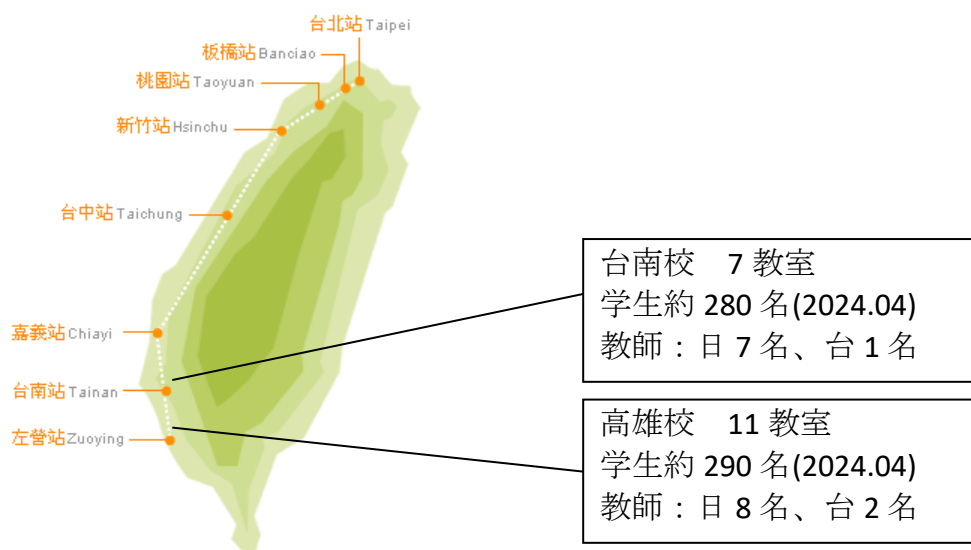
台北站 Taipei
板橋站 Banciao
桃園站 Taoyuan
新竹站 Hsinchu
台中站 Taichung
嘉義站 Chiayi
台南站 Tainan
左營站 Zuoying

台南校　7 教室
学生約 280 名(2024.04)
教師：日 7 名、台 1 名

高雄校　11 教室
学生約 290 名(2024.04)
教師：日 8 名、台 2 名